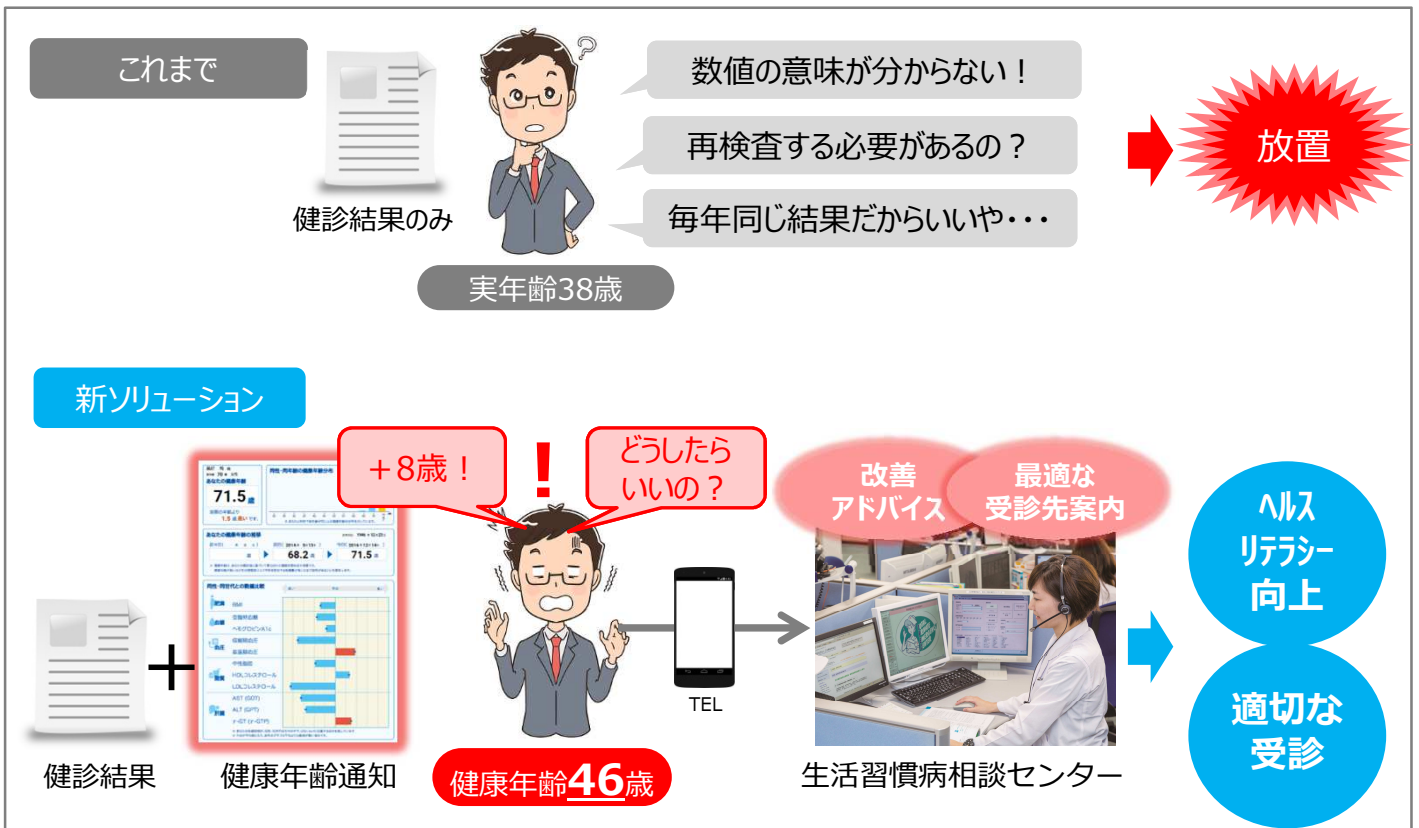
これまで

健診結果のみ

数値の意味が分からない！

再検査する必要があるの？

毎年同じ結果だからいいや・・・

放置

実年齢38歳

新ソリューション

あなたの健康年齢

71.5歳

68.2

71.5

＋8歳！

！

どうしたらいいの？

改善アドバイス

最適な受診先案内

ヘルスリテラシー向上

適切な受診

TEL

健診結果

健康年齢通知

健康年齢46歳

生活習慣病相談センター